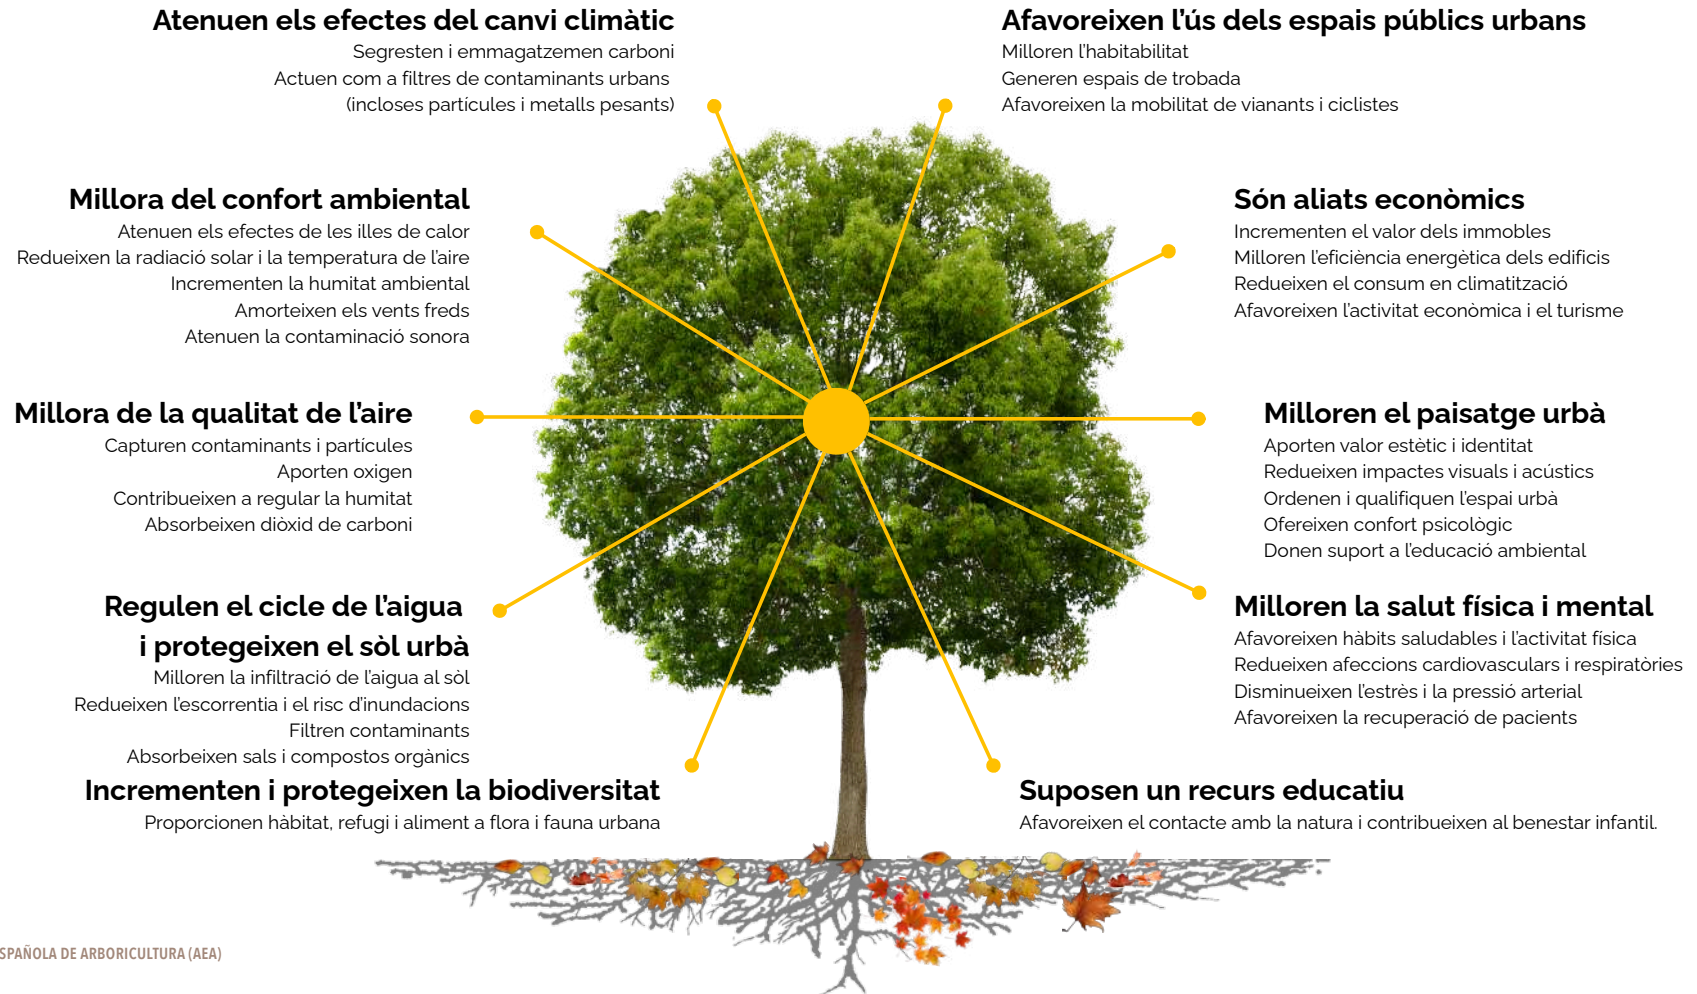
Atenuen els efectes del canvi climàtic
Segresten i emmagatzemen carboni
Actuen com a filtres de contaminants urbans
(incloses partícules i metalls pesants)

Afavoreixen l'ús dels espais públics urbans
Milloren l'habitabilitat
Generen espais de trobada
Afavoreixen la mobilitat de vianants i ciclistes

Millora del confort ambiental
Atenuen els efectes de les illes de calor
Redueixen la radiació solar i la temperatura de l'aire
Incrementen la humitat ambiental
Amorteixen els vents freds
Atenuen la contaminació sonora

Són aliats econòmics
Incrementen el valor dels immobles
Milloren l'eficiència energètica dels edificis
Redueixen el consum en climatització
Afavoreixen l'activitat econòmica i el turisme

Millora de la qualitat de l'aire
Capturen contaminants i partícules
Aporten oxigen
Contribueixen a regular la humitat
Absorbeixen diòxid de carboni

Milloren el paisatge urbà
Aporten valor estètic i identitat
Redueixen impactes visuals i acústics
Ordenen i qualifiquen l'espai urbà
Ofereixen confort psicològic
Donen suport a l'educació ambiental

Regulen el cicle de l'aigua i protegeixen el sòl urbà
Milloren la infiltració de l'aigua al sòl
Redueixen l'escorrentia i el risc d'inundacions
Filtren contaminants
Absorbeixen sals i compostos orgànics

Milloren la salut física i mental
Afavoreixen hàbits saludables i l'activitat física
Redueixen afeccions cardiovasculars i respiratòries
Disminueixen l'estrès i la pressió arterial
Afavoreixen la recuperació de pacients

Incrementen i protegeixen la biodiversitat
Proporcionen hàbitat, refugi i aliment a flora i fauna urbana

Suposen un recurs educatiu
Afavoreixen el contacte amb la natura i contribueixen al benestar infantil.

SPAÑOLA DE ARBORICULTURA (AEA)